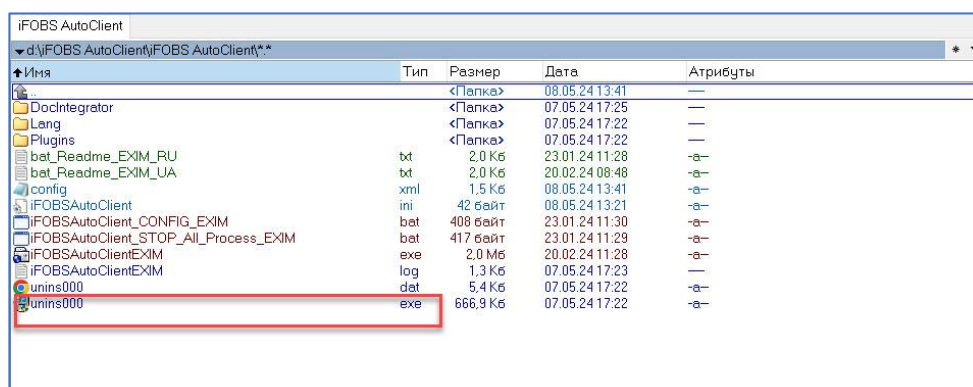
iFOBS AutoClient

d:\iFOBS AutoClient\iFOBS AutoClient\*.*

| ↑Имя | Тип | Размер | Дата | Атрибуты |
|---|---|---|---|---|
| .. | | <Папка> | 08.05.24 13:41 | — |
| DocIntegrator | | <Папка> | 07.05.24 17:25 | — |
| Lang | | <Папка> | 07.05.24 17:22 | — |
| Plugins | | <Папка> | 07.05.24 17:22 | — |
| bat_Readme_EXIM_RU | txt | 2,0 Кб | 23.01.24 11:28 | -a– |
| bat_Readme_EXIM_UA | txt | 2,0 Кб | 20.02.24 08:48 | -a– |
| config | xml | 1,5 Кб | 08.05.24 13:41 | -a– |
| iFOBSAutoClient | ini | 42 байт | 08.05.24 13:21 | -a– |
| iFOBSAutoClient_CONFIG_EXIM | bat | 408 байт | 23.01.24 11:30 | -a– |
| iFOBSAutoClient_STOP_All_Process_EXIM | bat | 417 байт | 23.01.24 11:29 | -a– |
| iFOBSAutoClientEXIM | exe | 2,0 Мб | 20.02.24 11:28 | -a– |
| iFOBSAutoClientEXIM | log | 1,3 Кб | 07.05.24 17:23 | — |
| unins000 | dat | 5,4 Кб | 07.05.24 17:22 | -a– |
| unins000 | exe | 666,9 Кб | 07.05.24 17:22 | -a– |